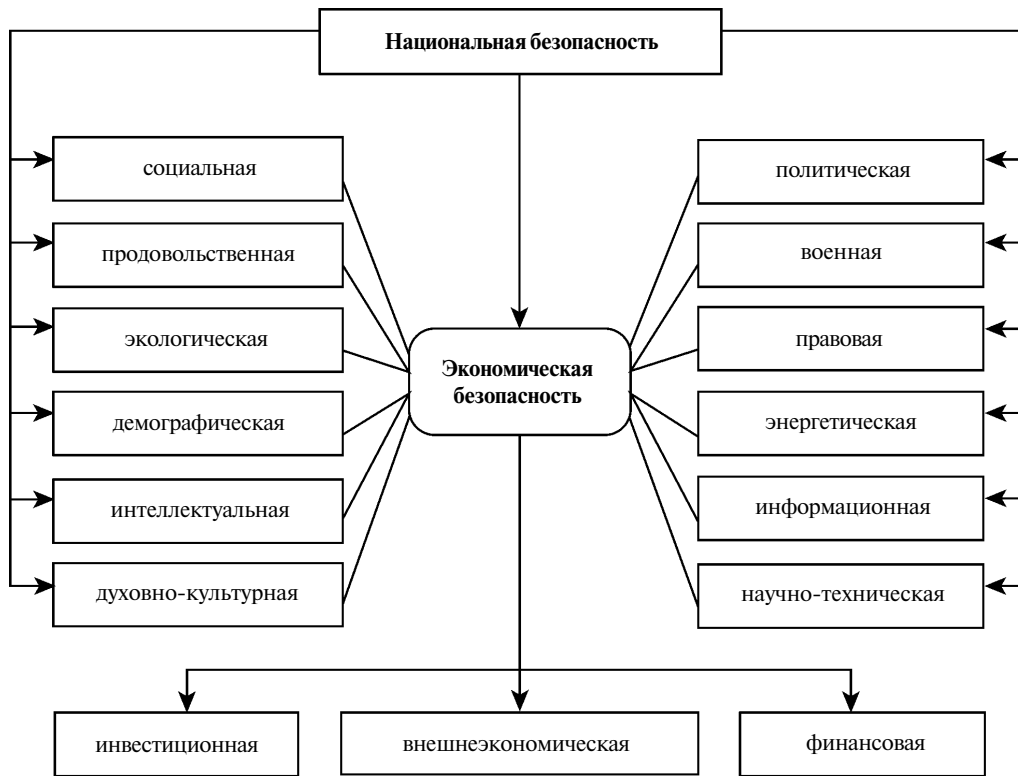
Национальная безопасность

социальная

продовольственная

экологическая

демографическая

интеллектуальная

духовно-культурная

Экономическая безопасность

политическая

военная

правовая

энергетическая

информационная

научно-техническая

инвестиционная

внешнеэкономическая

финансовая